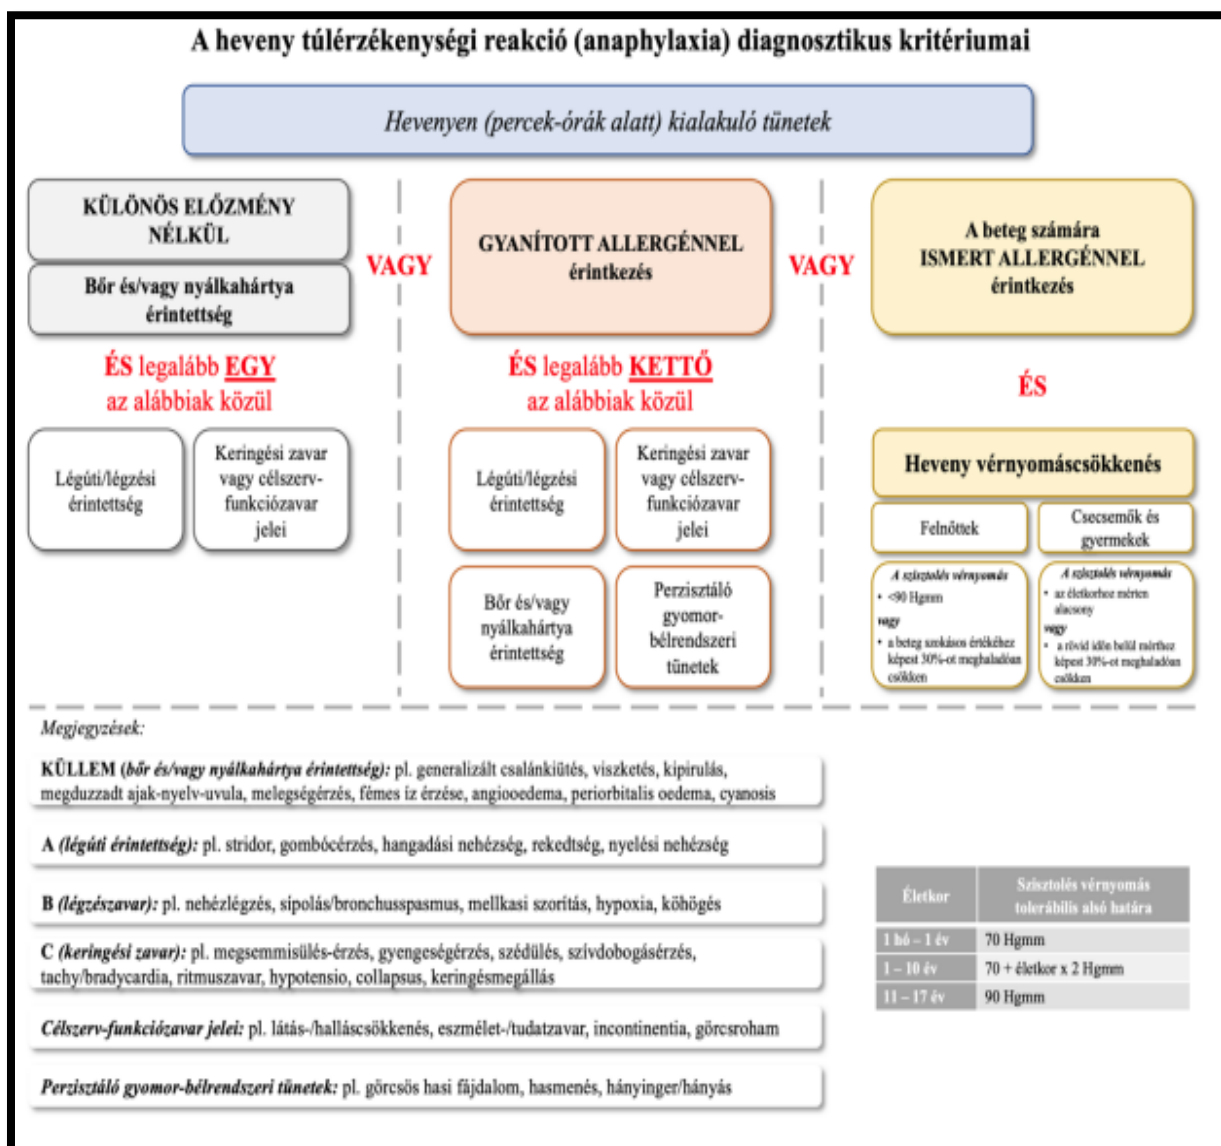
A heveny túlérzékenységi reakció (anaphylaxia) diagnosztikus kritériumai

Hevenyen (percek-órák alatt) kialakuló tünetek

KÜLÖNÖS ELŐZMÉNY NÉLKÜL

Bőr és/vagy nyálkahártya érintettség

ÉS legalább EGY az alábbiak közül

Légúti/légzési érintettség

Keringési zavar vagy célszerv-funkciózavar jelei

VAGY

GYANÍTOTT ALLERGÉNNEL érintkezés

ÉS legalább KETTŐ az alábbiak közül

Légúti/légzési érintettség

Keringési zavar vagy célszerv-funkciózavar jelei

Bőr és/vagy nyálkahártya érintettség

Perzisztáló gyomor-bélrendszeri tünetek

VAGY

A beteg számára ISMERT ALLERGÉNNEL érintkezés

ÉS

Heveny vérnyomáscsökkenés

Felnőttek

A szisztolés vérnyomás
• <90 Hgmm
vagy
• a beteg szokásos értékéhez képest 30%-ot meghaladóan csökken

Csecsemők és gyermekek

A szisztolés vérnyomás
• az életkorhoz mérten alacsony
vagy
• a rövid időn belül mérthez képest 30%-ot meghaladóan csökken

Megjegyzések:

KÜLLEM (bőr és/vagy nyálkahártya érintettség): pl. generalizált csalánkiütés, viszketés, kipirulás, megduzzadt ajak-nyelv-uvula, melegségérzés, fémes íz érzése, angiooedema, periorbitalis oedema, cyanosis

A (légúti érintettség): pl. stridor, gombócérzés, hangadási nehézség, rekedtség, nyelési nehézség

B (légzészavar): pl. nehézlégzés, sipolás/bronchusspasmus, mellkasi szorítás, hypoxia, köhögés

C (keringési zavar): pl. megsemmisülés-érzés, gyengeségérzés, szédülés, szívdobogásérzés, tachy/bradycardia, ritmuszavar, hypotensio, collapsus, keringésmegállás

Célszerv-funkciózavar jelei: pl. látás-/halláscsökkenés, eszmélet-/tudatzavar, incontinentia, görcsroham

Perzisztáló gyomor-bélrendszeri tünetek: pl. görcsös hasi fájdalom, hasmenés, hányinger/hányás

| Életkor | Szisztolés vérnyomás tolerábilis alsó határa |
|---|---|
| 1 hó – 1 év | 70 Hgmm |
| 1 – 10 év | 70 + életkor x 2 Hgmm |
| 11 – 17 év | 90 Hgmm |